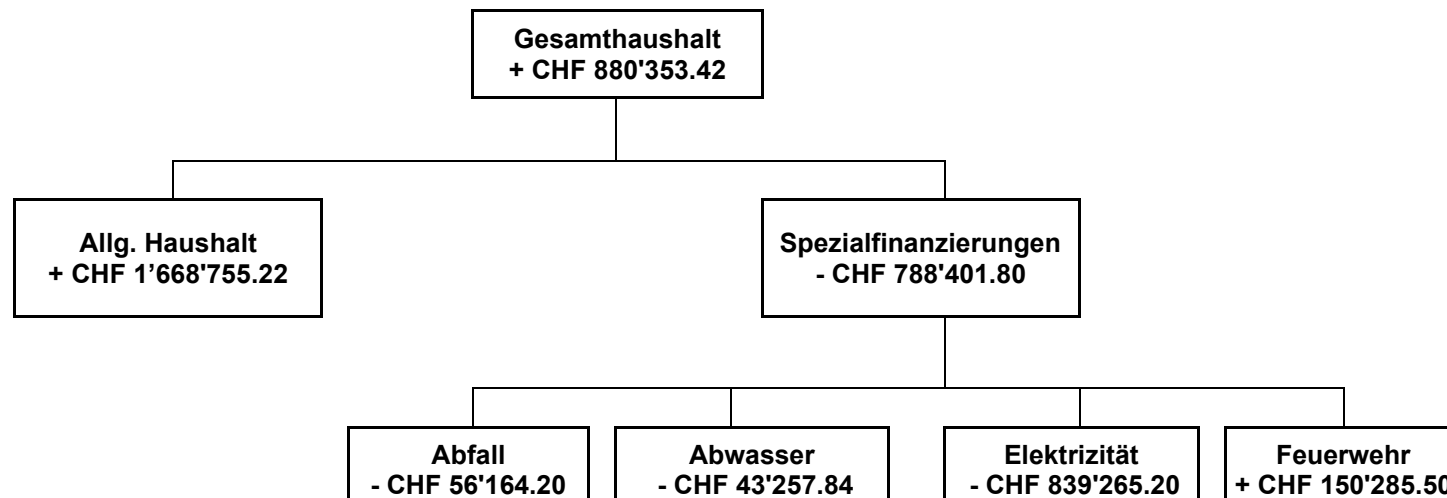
Gesamthaushalt
+ CHF 880'353.42

Allg. Haushalt
+ CHF 1’668'755.22

Spezialfinanzierungen
- CHF 788'401.80

Abfall
- CHF 56'164.20

Abwasser
- CHF 43'257.84

Elektrizität
- CHF 839'265.20

Feuerwehr
+ CHF 150'285.50